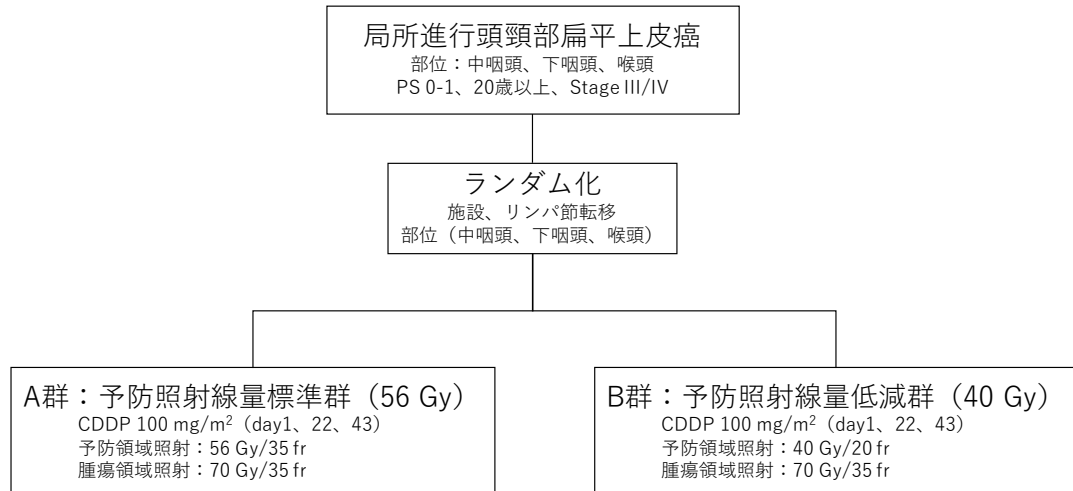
局所進行頭頸部扁平上皮癌
部位：中咽頭、下咽頭、喉頭
PS 0-1、20歳以上、Stage III/IV

ランダム化
施設、リンパ節転移
部位（中咽頭、下咽頭、喉頭）

A群：予防照射線量標準群（56 Gy）
CDDP 100 mg/m$^2$（day1、22、43）
予防領域照射：56 Gy/35 fr
腫瘍領域照射：70 Gy/35 fr

B群：予防照射線量低減群（40 Gy）
CDDP 100 mg/m$^2$（day1、22、43）
予防領域照射：40 Gy/20 fr
腫瘍領域照射：70 Gy/35 fr